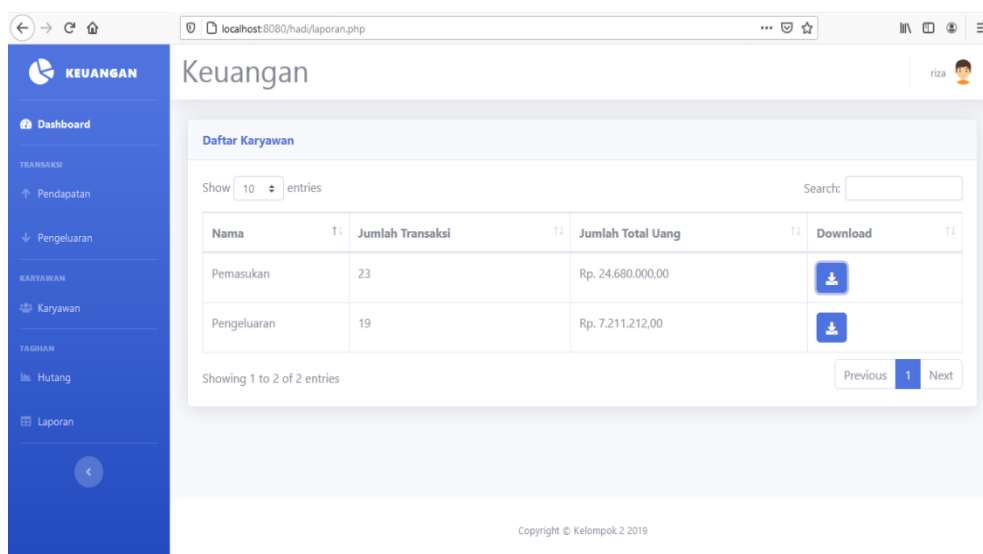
localhost:8080/hadi/laporan.php

KEUANGAN

Keuangan

riza

Dashboard

TRANSAKSI

Pendapatan

Pengeluaran

KARYAWAN

Karyawan

TAGIHAN

Hutang

Laporan

Daftar Karyawan

Show 10 entries

Search:

| Nama | Jumlah Transaksi | Jumlah Total Uang | Download |
|---|---|---|---|
| Pemasukan | 23 | Rp. 24.680.000,00 | |
| Pengeluaran | 19 | Rp. 7.211.212,00 | |

Showing 1 to 2 of 2 entries

Previous 1 Next

Copyright © Kelompok 2 2019